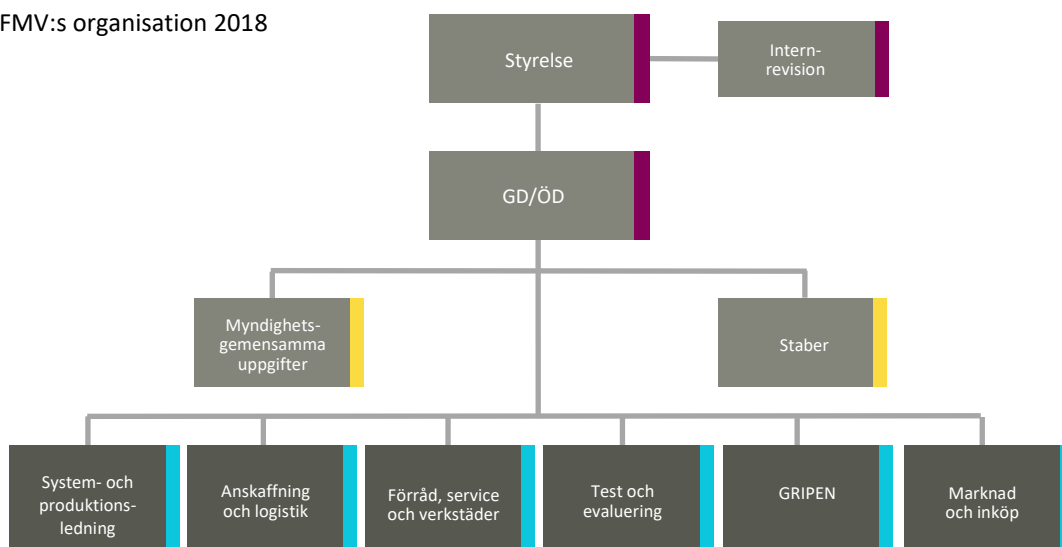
FMV:s organisation 2018

Styrelse

Internrevision

GD/ÖD

Myndighetsgemensamma uppgifter

Staber

System- och produktionsledning

Anskaffning och logistik

Förråd, service och verkstäder

Test och evaluering

GRIPEN

Marknad och inköp